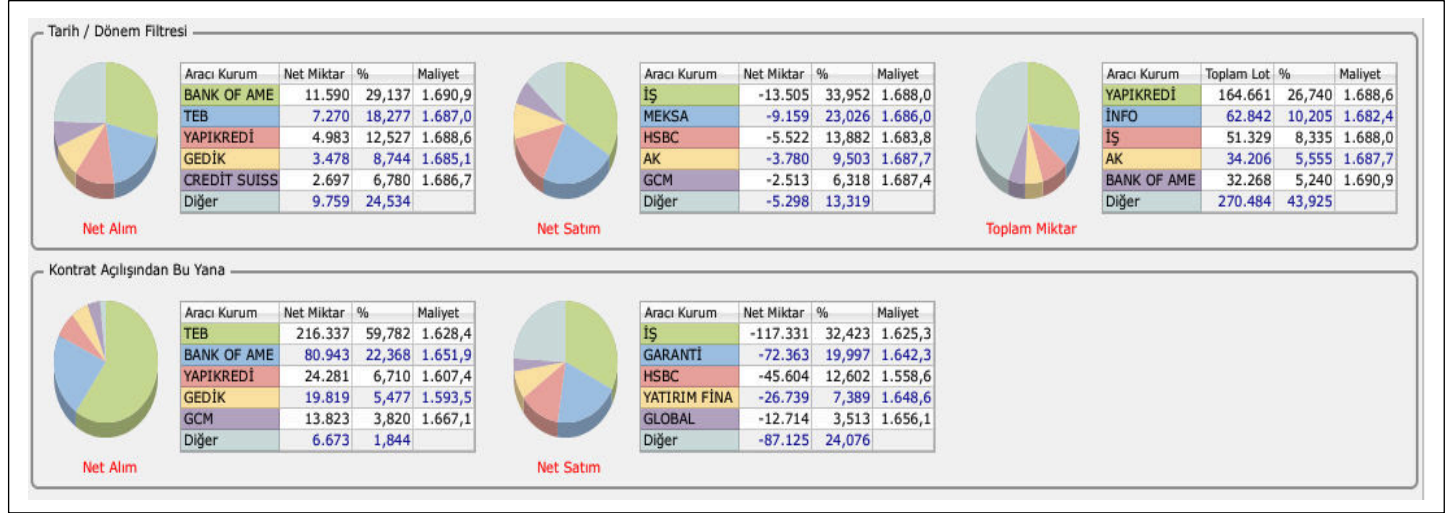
Tarih / Dönem Filtresi

| Aracı Kurum | Net Miktar | % | Maliyet |
|---|---|---|---|
| BANK OF AME | 11.590 | 29,137 | 1.690,9 |
| TEB | 7.270 | 18,277 | 1.687,0 |
| YAPIKREDİ | 4.983 | 12,527 | 1.688,6 |
| GEDİK | 3.478 | 8,744 | 1.685,1 |
| CREDİT SUISS | 2.697 | 6,780 | 1.686,7 |
| Diğer | 9.759 | 24,534 | |

Net Alım

| Aracı Kurum | Net Miktar | % | Maliyet |
|---|---|---|---|
| İŞ | -13.505 | 33,952 | 1.688,0 |
| MEKSA | -9.159 | 23,026 | 1.686,0 |
| HSBC | -5.522 | 13,882 | 1.683,8 |
| AK | -3.780 | 9,503 | 1.687,7 |
| GCM | -2.513 | 6,318 | 1.687,4 |
| Diğer | -5.298 | 13,319 | |

Net Satım

| Aracı Kurum | Toplam Lot | % | Maliyet |
|---|---|---|---|
| YAPIKREDİ | 164.661 | 26,740 | 1.688,6 |
| İNFO | 62.842 | 10,205 | 1.682,4 |
| İŞ | 51.329 | 8,335 | 1.688,0 |
| AK | 34.206 | 5,555 | 1.687,7 |
| BANK OF AME | 32.268 | 5,240 | 1.690,9 |
| Diğer | 270.484 | 43,925 | |

Toplam Miktar

Kontrat Açılışından Bu Yana

| Aracı Kurum | Net Miktar | % | Maliyet |
|---|---|---|---|
| TEB | 216.337 | 59,782 | 1.628,4 |
| BANK OF AME | 80.943 | 22,368 | 1.651,9 |
| YAPIKREDİ | 24.281 | 6,710 | 1.607,4 |
| GEDİK | 19.819 | 5,477 | 1.593,5 |
| GCM | 13.823 | 3,820 | 1.667,1 |
| Diğer | 6.673 | 1,844 | |

Net Alım

| Aracı Kurum | Net Miktar | % | Maliyet |
|---|---|---|---|
| İŞ | -117.331 | 32,423 | 1.625,3 |
| GARANTİ | -72.363 | 19,997 | 1.642,3 |
| HSBC | -45.604 | 12,602 | 1.558,6 |
| YATIRIM FİNA | -26.739 | 7,389 | 1.648,6 |
| GLOBAL | -12.714 | 3,513 | 1.656,1 |
| Diğer | -87.125 | 24,076 | |

Net Satım